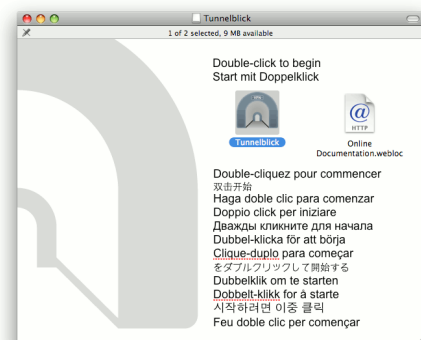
Tunnelblick

1 of 2 selected, 9 MB available

Double-click to begin
Start mit Doppelklick

Tunnelblick

HTTP

Online Documentation.webloc

Double-cliquez pour commencer
双击开始
Haga doble clic para comenzar
Doppio click per iniziare
Дважды кликните для начала
Dubbel-klicka för att börja
Clique-duplo para começar
をダブルクリックして開始する
Dubbelklik om te starten
Dobbelt-klikk for å starte
시작하려면 이중 클릭
Feu doble clic per començar